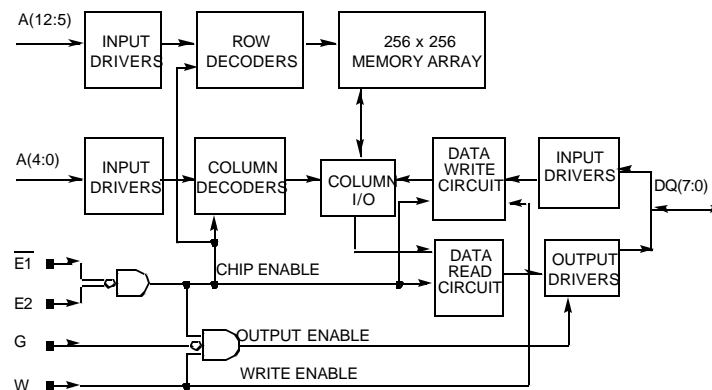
A(12:5)

INPUT DRIVERS

ROW DECODERS

256 x 256 MEMORY ARRAY

A(4:0)

INPUT DRIVERS

COLUMN DECODERS

COLUMN I/O

DATA WRITE CIRCUIT

INPUT DRIVERS

DQ(7:0)

$\overline{E1}$

E2

CHIP ENABLE

DATA READ CIRCUIT

OUTPUT DRIVERS

G

OUTPUT ENABLE

W

WRITE ENABLE